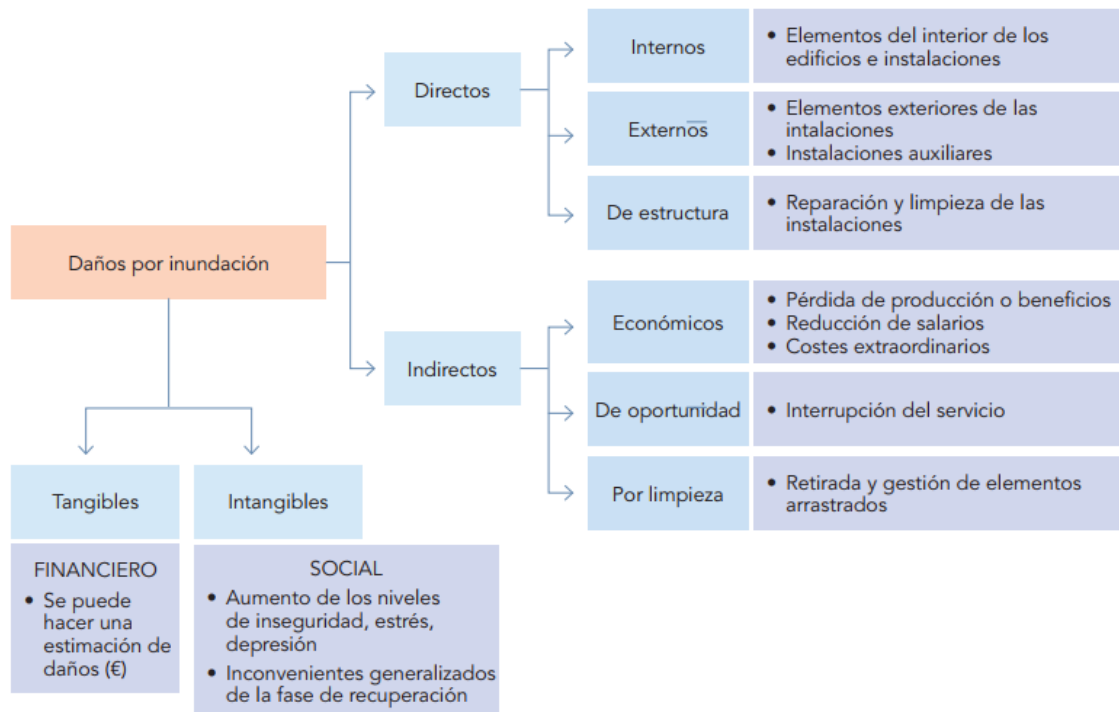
Daños por inundación

Directos

Internos
• Elementos del interior de los edificios e instalaciones

Externos
• Elementos exteriores de las intalaciones
• Instalaciones auxiliares

De estructura
• Reparación y limpieza de las instalaciones

Indirectos

Económicos
• Pérdida de producción o beneficios
• Reducción de salarios
• Costes extraordinarios

De oportunidad
• Interrupción del servicio

Por limpieza
• Retirada y gestión de elementos arrastrados

Tangibles

FINANCIERO
• Se puede hacer una estimación de daños (€)

Intangibles

SOCIAL
• Aumento de los niveles de inseguridad, estrés, depresión
• Inconvenientes generalizados de la fase de recuperación